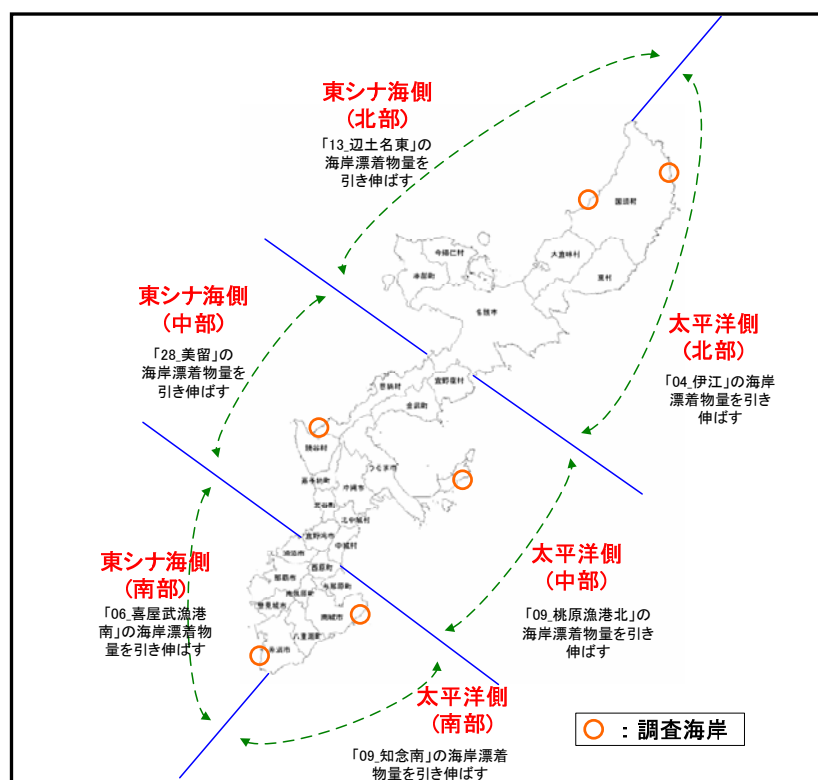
東シナ海側
（北部）
「13_辺土名東」の海岸漂着物量を引き伸ばす

東シナ海側
（中部）
「28_美留」の海岸漂着物量を引き伸ばす

東シナ海側
（南部）
「06_喜屋武漁港南」の海岸漂着物量を引き伸ばす

太平洋側
（北部）
「04_伊江」の海岸漂着物量を引き伸ばす

太平洋側
（中部）
「09_桃原漁港北」の海岸漂着物量を引き伸ばす

太平洋側
（南部）
「09_知念南」の海岸漂着物量を引き伸ばす

国頭村
大宜味村
東村
今帰仁村
本部町
名護市
恩納村
宜野座村
金武町
読谷村
うるま市
嘉手納町
沖縄市
北谷町
北中城村
宜野湾市
中城村
浦添市
西原町
那覇市
与那原町
南風原町
豊見城市
南城市
八重瀬町
糸満市

○：調査海岸